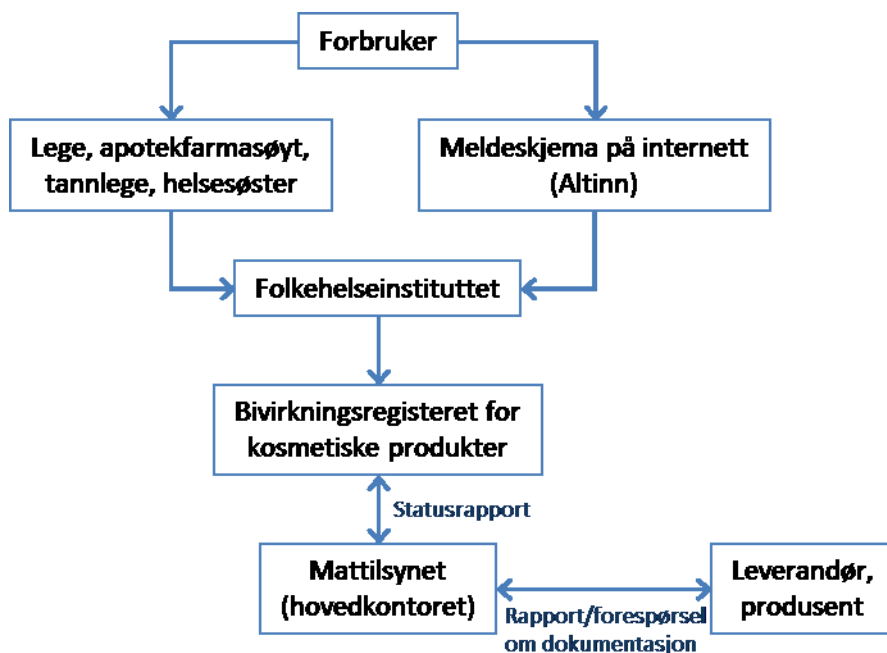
Forbruker

Lege, apotekfarmasøyt, tannlege, helsesøster

Meldeskjema på internett (Altinn)

Folkehelseinstituttet

Bivirkningsregisteret for kosmetiske produkter

Statusrapport

Mattilsynet (hovedkontoret)

Rapport/forespørsel om dokumentasjon

Leverandør, produsent